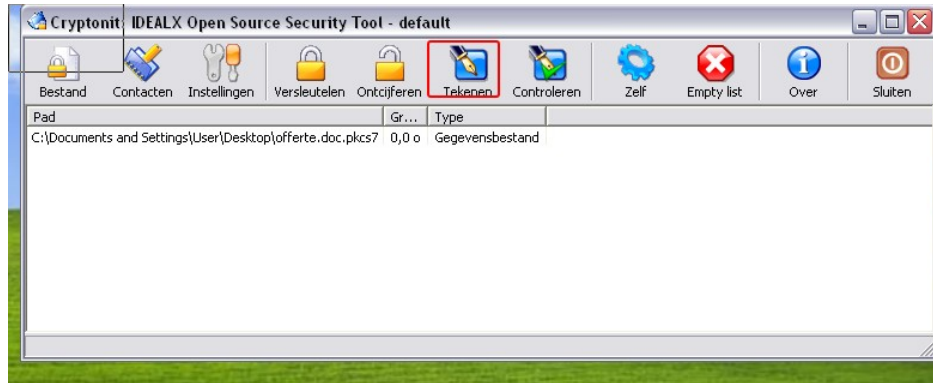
Cryptonit IDEALX Open Source Security Tool - default

Bestand Contacten Instellingen Versleutelen Ontcijferen Tekenen Controleren Zelf Empty list Over Sluiten

| Pad | Gr... | Type |
|---|---|---|
| C:\Documents and Settings\User\Desktop\offerte.doc.pkcs7 | 0,0 o | Gegevensbestand |